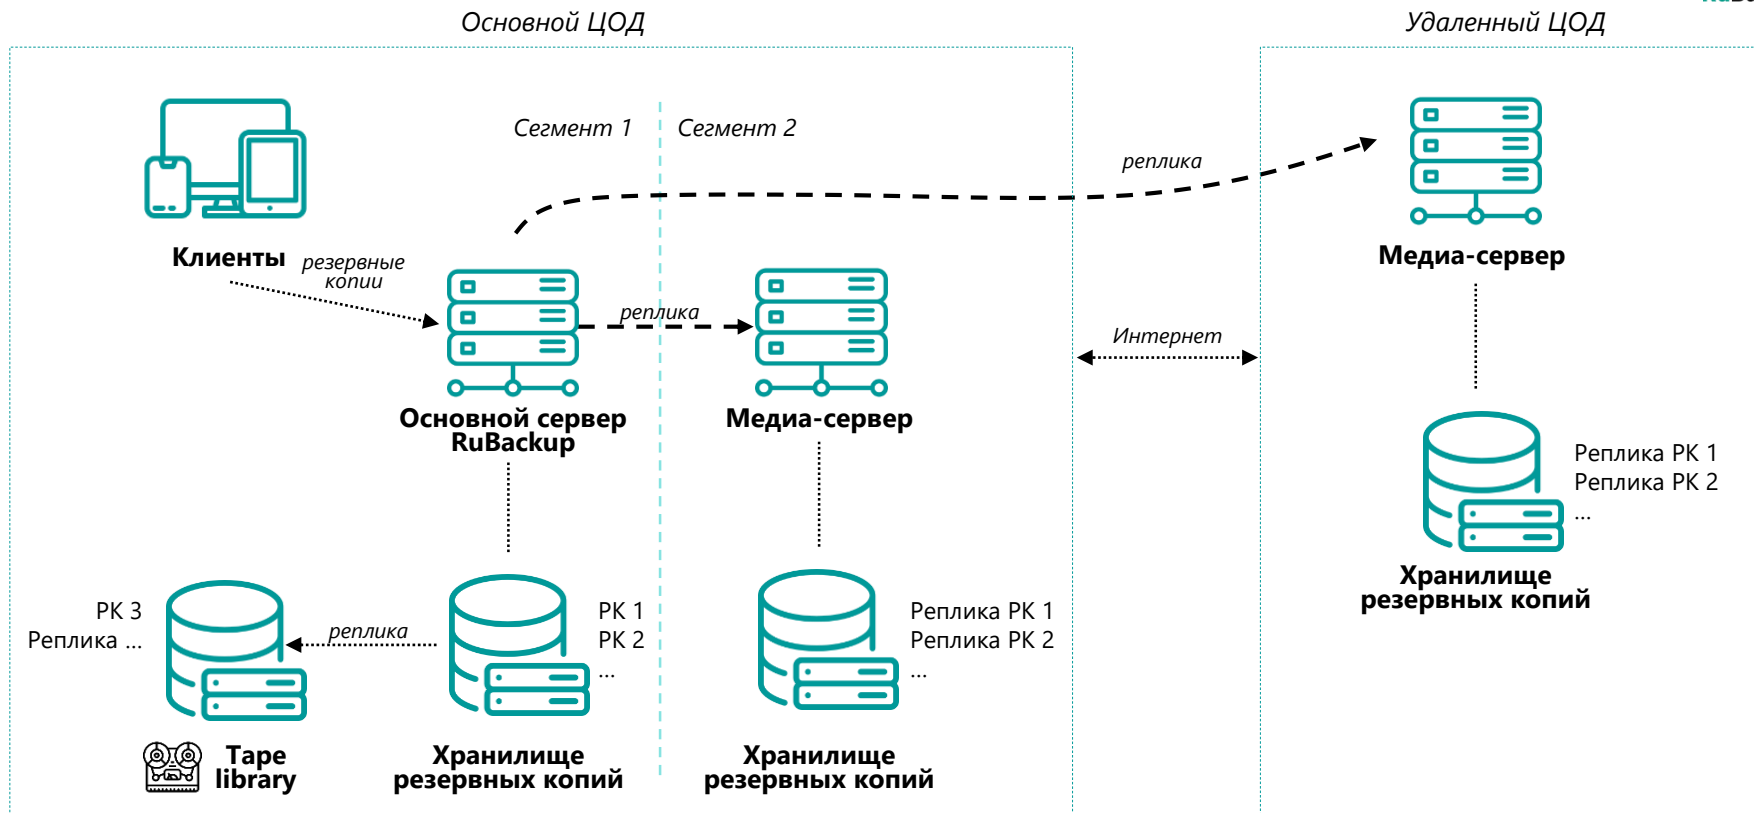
Основной ЦОД

Удаленный ЦОД

Сегмент 1

Сегмент 2

реплика

Клиенты

резервные копии

реплика

Основной сервер RuBackup

Медиа-сервер

Медиа-сервер

Интернет

Реплика РК 1
Реплика РК 2
...

Хранилище резервных копий

РК 3
Реплика ...

реплика

РК 1
РК 2
...

Реплика РК 1
Реплика РК 2
...

Tape library

Хранилище резервных копий

Хранилище резервных копий